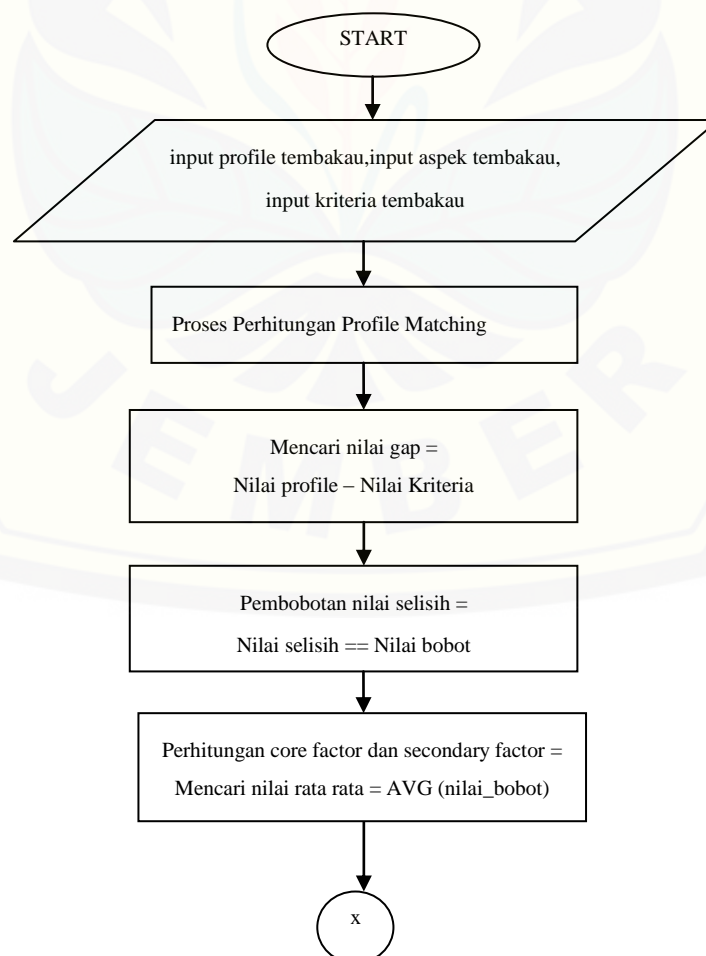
START

input profile tembakau,input aspek tembakau,

input kriteria tembakau

Proses Perhitungan Profile Matching

Mencari nilai gap =

Nilai profile – Nilai Kriteria

Pembobotan nilai selisih =

Nilai selisih == Nilai bobot

Perhitungan core factor dan secondary factor =

Mencari nilai rata rata = AVG (nilai_bobot)

x